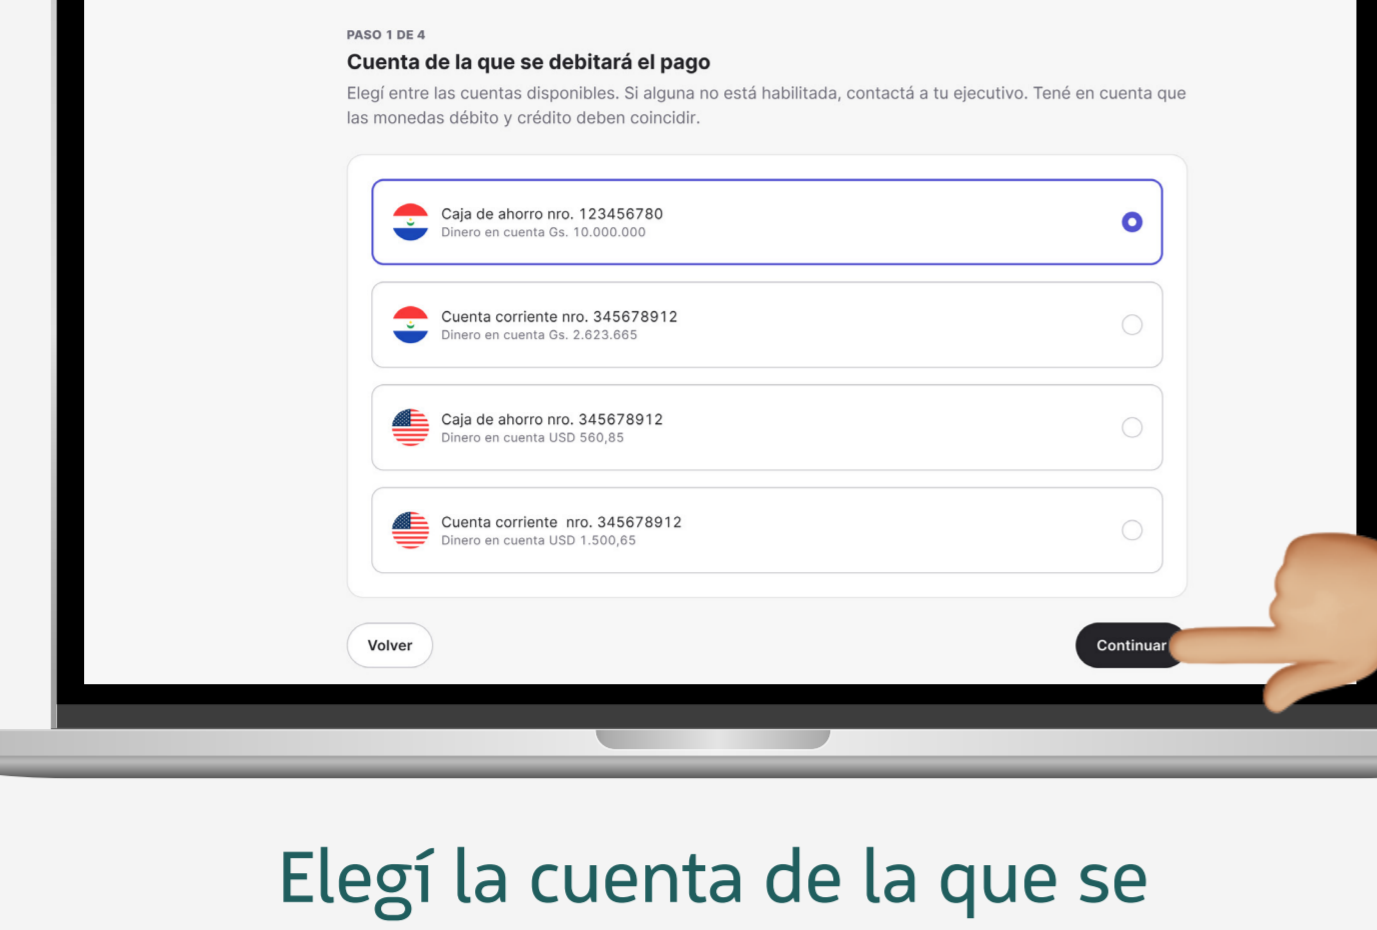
PASO 1 DE 4

Cuenta de la que se debitará el pago

Elegí entre las cuentas disponibles. Si alguna no está habilitada, contactá a tu ejecutivo. Tené en cuenta que las monedas débito y crédito deben coincidir.

Caja de ahorro nro. 123456780
Dinero en cuenta Gs. 10.000.000

Cuenta corriente nro. 345678912
Dinero en cuenta Gs. 2.623.665

Caja de ahorro nro. 345678912
Dinero en cuenta USD 560,85

Cuenta corriente nro. 345678912
Dinero en cuenta USD 1.500,65

Volver

Continuar

Elegí la cuenta de la que se